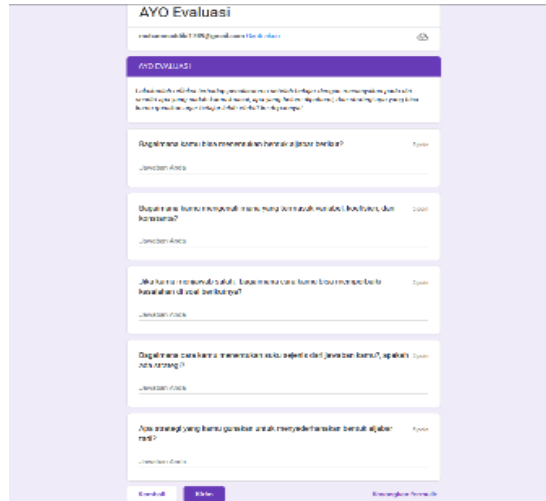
AYO Evaluasi

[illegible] Ganti akun

AYO EVALUASI

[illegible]

Bagaimana kamu bisa menentukan bentuk aljabar berikut? 5 poin

Jawaban Anda

Bagaimana kamu menyebutkan mana yang termasuk variabel, koefisien, dan konstanta? 5 poin

Jawaban Anda

Jika kamu menemukan suatu ... bagaimana cara kamu bisa memperbaiki kesalahan di soal berikutnya? 5 poin

Jawaban Anda

Bagaimana cara kamu menentukan suku sejenis dari jawaban kamu?, apakah ada strategi? 5 poin

Jawaban Anda

Apa strategi yang kamu gunakan untuk menyederhanakan bentuk aljabar tadi? 5 poin

Jawaban Anda

Kembali Kirim Kosongkan formulir